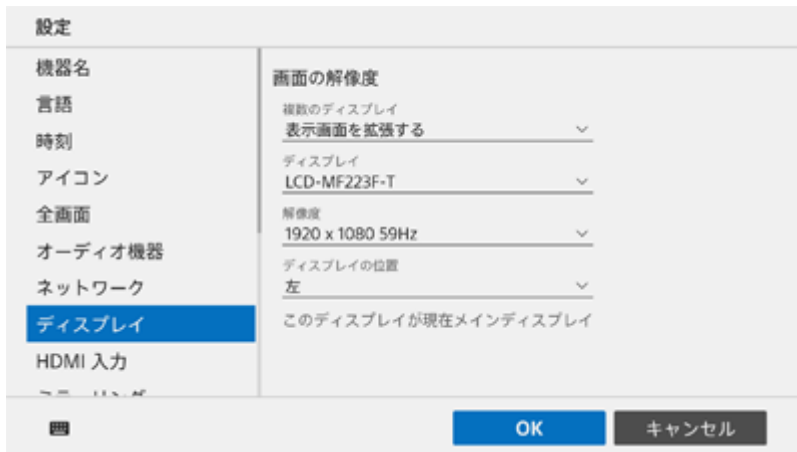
設定

機器名
言語
時刻
アイコン
全画面
オーディオ機器
ネットワーク
ディスプレイ
HDMI 入力
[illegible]

画面の解像度

複数のディスプレイ
表示画面を拡張する

ディスプレイ
LCD-MF223F-T

解像度
1920 x 1080 59Hz

ディスプレイの位置
左

このディスプレイが現在メインディスプレイ

OK
キャンセル